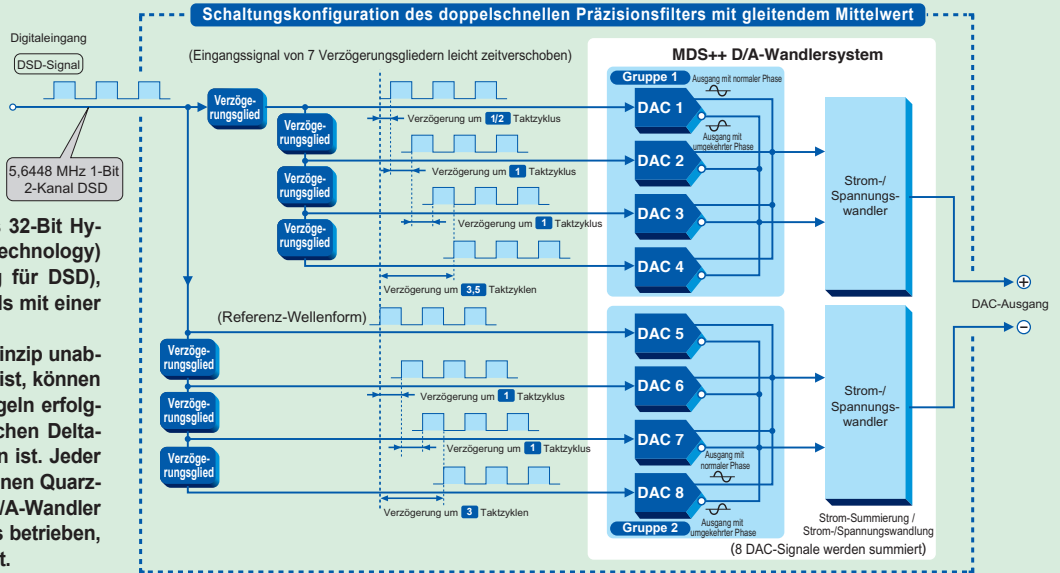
Schaltungskonfiguration des doppelschnellen Präzisionsfilters mit gleitendem Mittelwert

Digitaleingang

DSD-Signal

5,6448 MHz 1-Bit 2-Kanal DSD

32-Bit Hy-
echnology)
g für DSD),
ls mit einer

inzip unab-
ist, können
geln erfolg-
chen Delta-
n ist. Jeder
nen Quarz-
/A-Wandler
s betrieben,
t.

(Eingangssignal von 7 Verzögerungsgliedern leicht zeitverschoben)

MDS++ D/A-Wandlersystem

Verzögerungsglied

Verzögerungsglied

Verzögerungsglied

Verzögerungsglied

Verzögerung um 1/2 Taktzyklus

Verzögerung um 1 Taktzyklus

Verzögerung um 1 Taktzyklus

Verzögerung um 3,5 Taktzyklen

Gruppe 1

Ausgang mit normaler Phase

DAC 1

Ausgang mit umgekehrter Phase

DAC 2

DAC 3

DAC 4

Strom-/ Spannungswandler

(Referenz-Wellenform)

Verzögerungsglied

Verzögerungsglied

Verzögerungsglied

Verzögerung um 1 Taktzyklus

Verzögerung um 1 Taktzyklus

Verzögerung um 3 Taktzyklen

DAC 5

DAC 6

DAC 7

Ausgang mit normaler Phase

DAC 8

Gruppe 2

Ausgang mit umgekehrter Phase

Strom-/ Spannungswandler

Strom-Summierung / Strom-/Spannungswandlung

(8 DAC-Signale werden summiert)

⊕

DAC-Ausgang

⊖